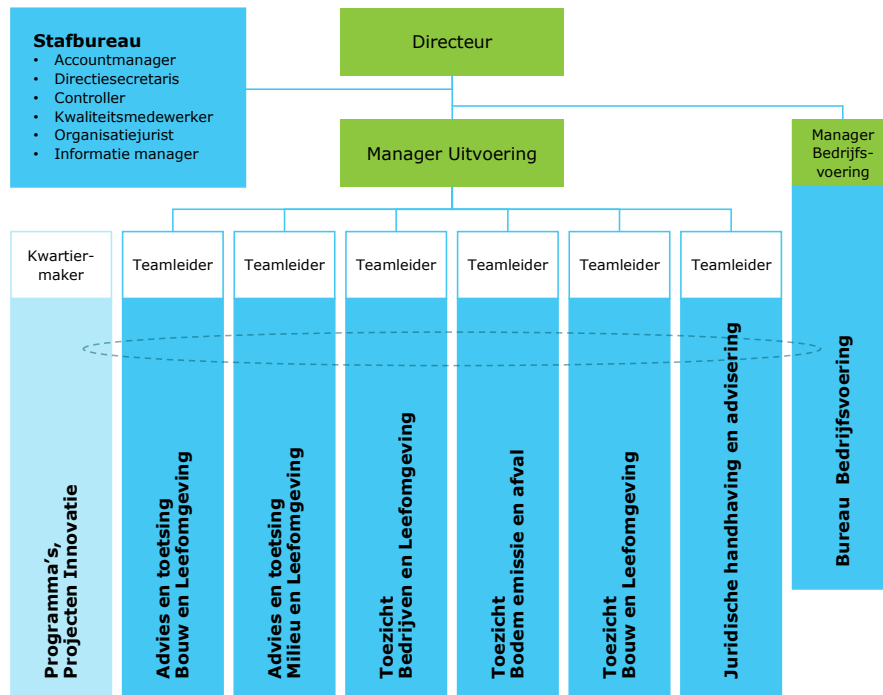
Stafbureau
- Accountmanager
- Directiesecretaris
- Controller
- Kwaliteitsmedewerker
- Organisatiejurist
- Informatie manager

Directeur

Manager Uitvoering

Manager Bedrijfsvoering

Kwartiermaker

Teamleider

Teamleider

Teamleider

Teamleider

Teamleider

Teamleider

Programma's, Projecten Innovatie

Advies en toetsing Bouw en Leefomgeving

Advies en toetsing Milieu en Leefomgeving

Toezicht Bedrijven en Leefomgeving

Toezicht Bodem emissie en afval

Toezicht Bouw en Leefomgeving

Juridische handhaving en advisering

Bureau Bedrijfsvoering